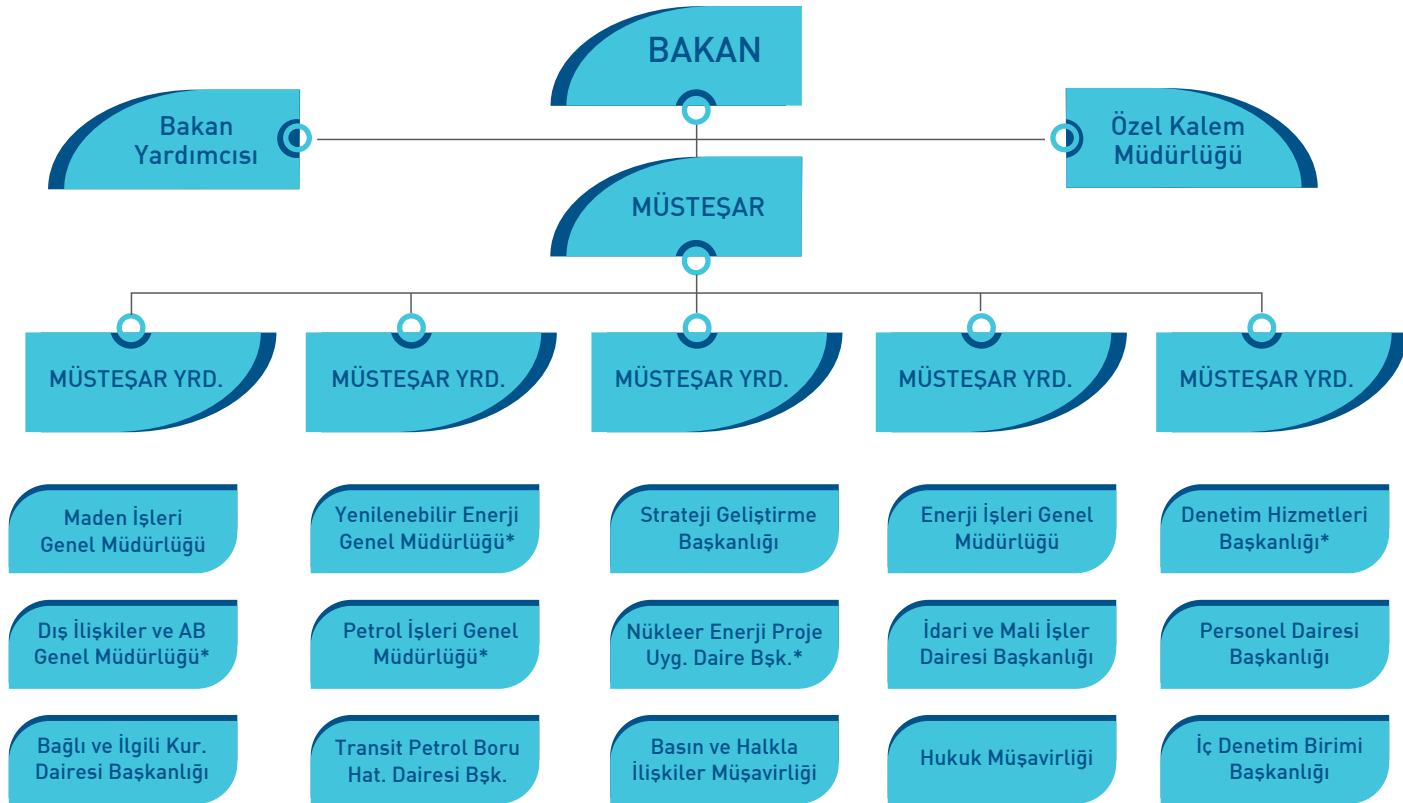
BAKAN

Bakan Yardımcısı

Özel Kalem Müdürlüğü

MÜSTEŞAR

MÜSTEŞAR YRD.

MÜSTEŞAR YRD.

MÜSTEŞAR YRD.

MÜSTEŞAR YRD.

MÜSTEŞAR YRD.

Maden İşleri Genel Müdürlüğü

Dış İlişkiler ve AB Genel Müdürlüğü*

Bağlı ve İlgili Kur. Dairesi Başkanlığı

Yenilenebilir Enerji Genel Müdürlüğü*

Petrol İşleri Genel Müdürlüğü*

Transit Petrol Boru Hat. Dairesi Bşk.

Strateji Geliştirme Başkanlığı

Nükleer Enerji Proje Uyg. Daire Bşk.*

Basın ve Halkla İlişkiler Müşavirliği

Enerji İşleri Genel Müdürlüğü

İdari ve Mali İşler Dairesi Başkanlığı

Hukuk Müşavirliği

Denetim Hizmetleri Başkanlığı*

Personel Dairesi Başkanlığı

İç Denetim Birimi Başkanlığı